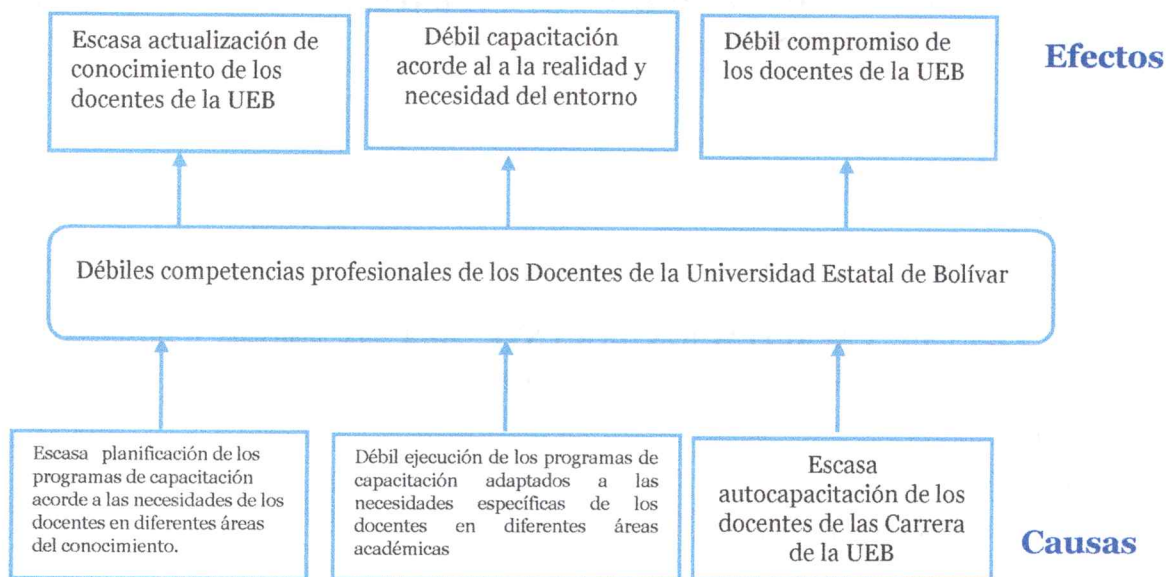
Escasa actualización de conocimiento de los docentes de la UEB

Débil capacitación acorde al a la realidad y necesidad del entorno

Débil compromiso de los docentes de la UEB

Efectos

Débiles competencias profesionales de los Docentes de la Universidad Estatal de Bolívar

Escasa planificación de los programas de capacitación acorde a las necesidades de los docentes en diferentes áreas del conocimiento.

Débil ejecución de los programas de capacitación adaptados a las necesidades específicas de los docentes en diferentes áreas académicas

Escasa autocapacitación de los docentes de las Carrera de la UEB

Causas